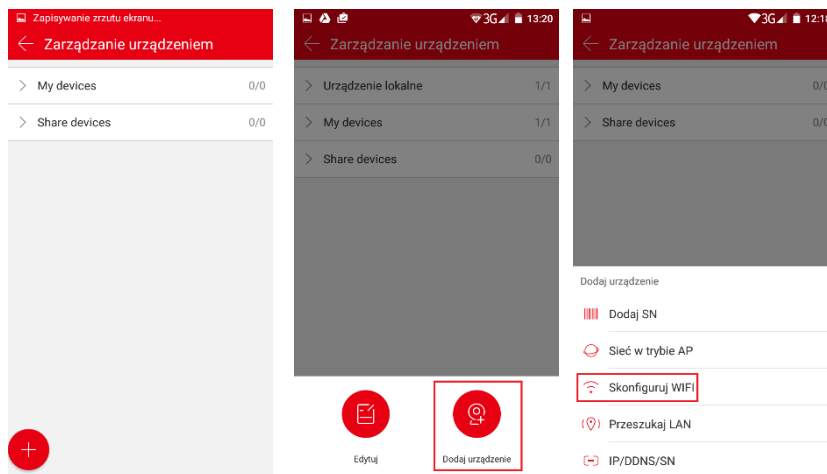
Zapisywanie zrzutu ekranu...

Zarządzanie urządzeniem

My devices 0/0

Share devices 0/0

3G 13:20

Zarządzanie urządzeniem

Urządzenie lokalne 1/1

My devices 1/1

Share devices 0/0

Edytuj

Dodaj urządzenie

3G 12:18

Zarządzanie urządzeniem

My devices 0/0

Share devices 0/0

Dodaj urządzenie

Dodaj SN

Sieć w trybie AP

Skonfiguruj WIFI

Przeszukaj LAN

IP/DDNS/SN